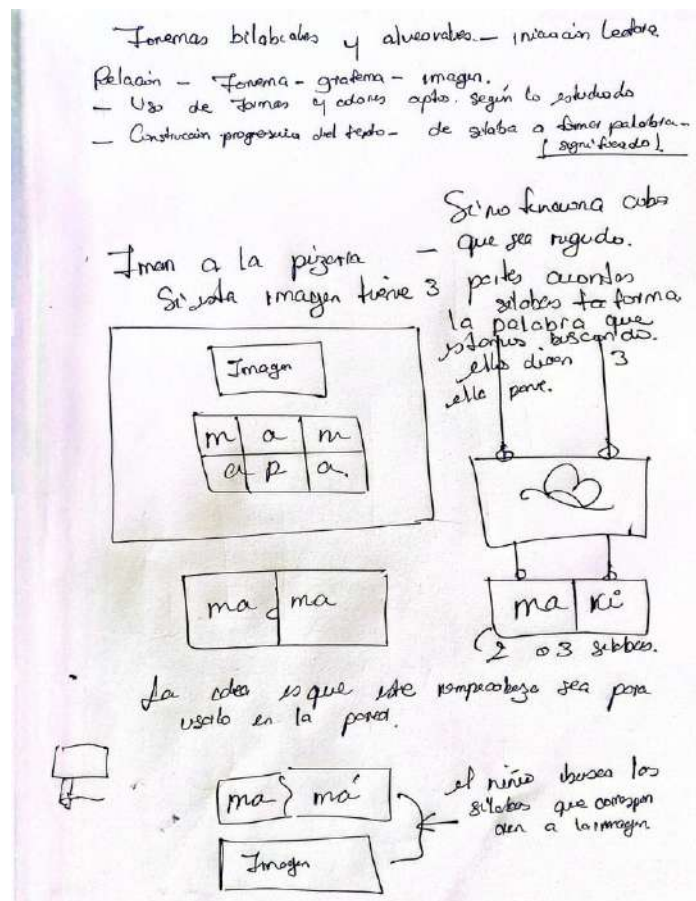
Fonemas bilabiales y alveolares. – iniciación lectora

Relación – Fonema - grafema – imagen.
– Uso de formas y colores aptos. según lo estudiado
– Construcción progresiva del texto – de sílaba a formar palabra – (significado)

Si no funciona cubo que sea rugudo.

Iman a la pizarra – Si esta imagen tiene 3 partes acordes sílabas forma la palabra que estamos buscando. ellos dicen 3 ella pone.

Imagen

| m | a | m |
|---|---|---|
| a | p | a. |

| ma | ma |
|---|---|

| ma | ri |
|---|---|

2 o 3 sílabas.

La idea es que este rompecabeza sea para usarlo en la pared.

ma ma

el niño busca los sílabas que correspon den a la imagen

Imagen